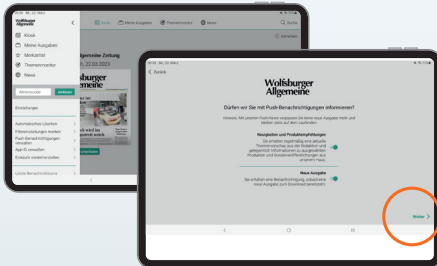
Wolfsburger Allgemeine

Kiosk
Meine Ausgaben
Merkzettel
Themenmonitor
News

Aktivieren

Einstellungen

Automatisches Löschen
Push-Benachrichtigungen verwalten
App-ID
Endgeräte verwalten

Kiosk
Meine Ausgaben
Themenmonitor
News
Suche

Allgemeine Zeitung
22.03.2023

Zurück

Wolfsburger Allgemeine

Dürfen wir Sie mit Push-Benachrichtigungen informieren?

Hinweis: Mit unseren Push-News verpassen Sie keine neue Ausgabe mehr und bleiben stets auf dem Laufenden.

Neuigkeiten und Produktempfehlungen
Sie erhalten regelmäßig und aktuelle Themenvorschläge aus der Redaktion und gelegentlich Informationen zu ausgewählten Produkten und Sonderveröffentlichungen aus unserem Haus.

Neue Ausgabe
Sie erhalten eine Benachrichtigung, sobald eine neue Ausgabe zum Download bereitsteht.

Weiter